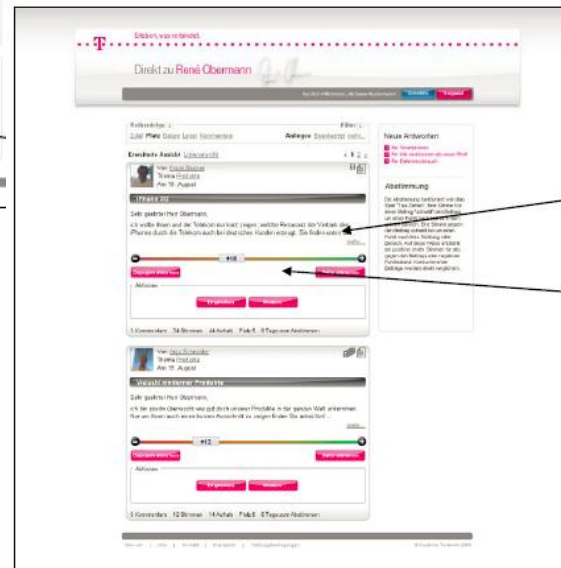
Erleben, was verbindet.

Direkt zu René Obermann

Neue Antworten

Abstimmung

Sehr geehrter Herr Obermann,

Sehr geehrter Herr Obermann,

+18

+12

Vielsicht moderner Produkte

iPhone 3G

Erweiterte Ansicht

Von
Thema
Am 15. August

Von
Thema
Am 15. August

Ergänzen

Ergänzen

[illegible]